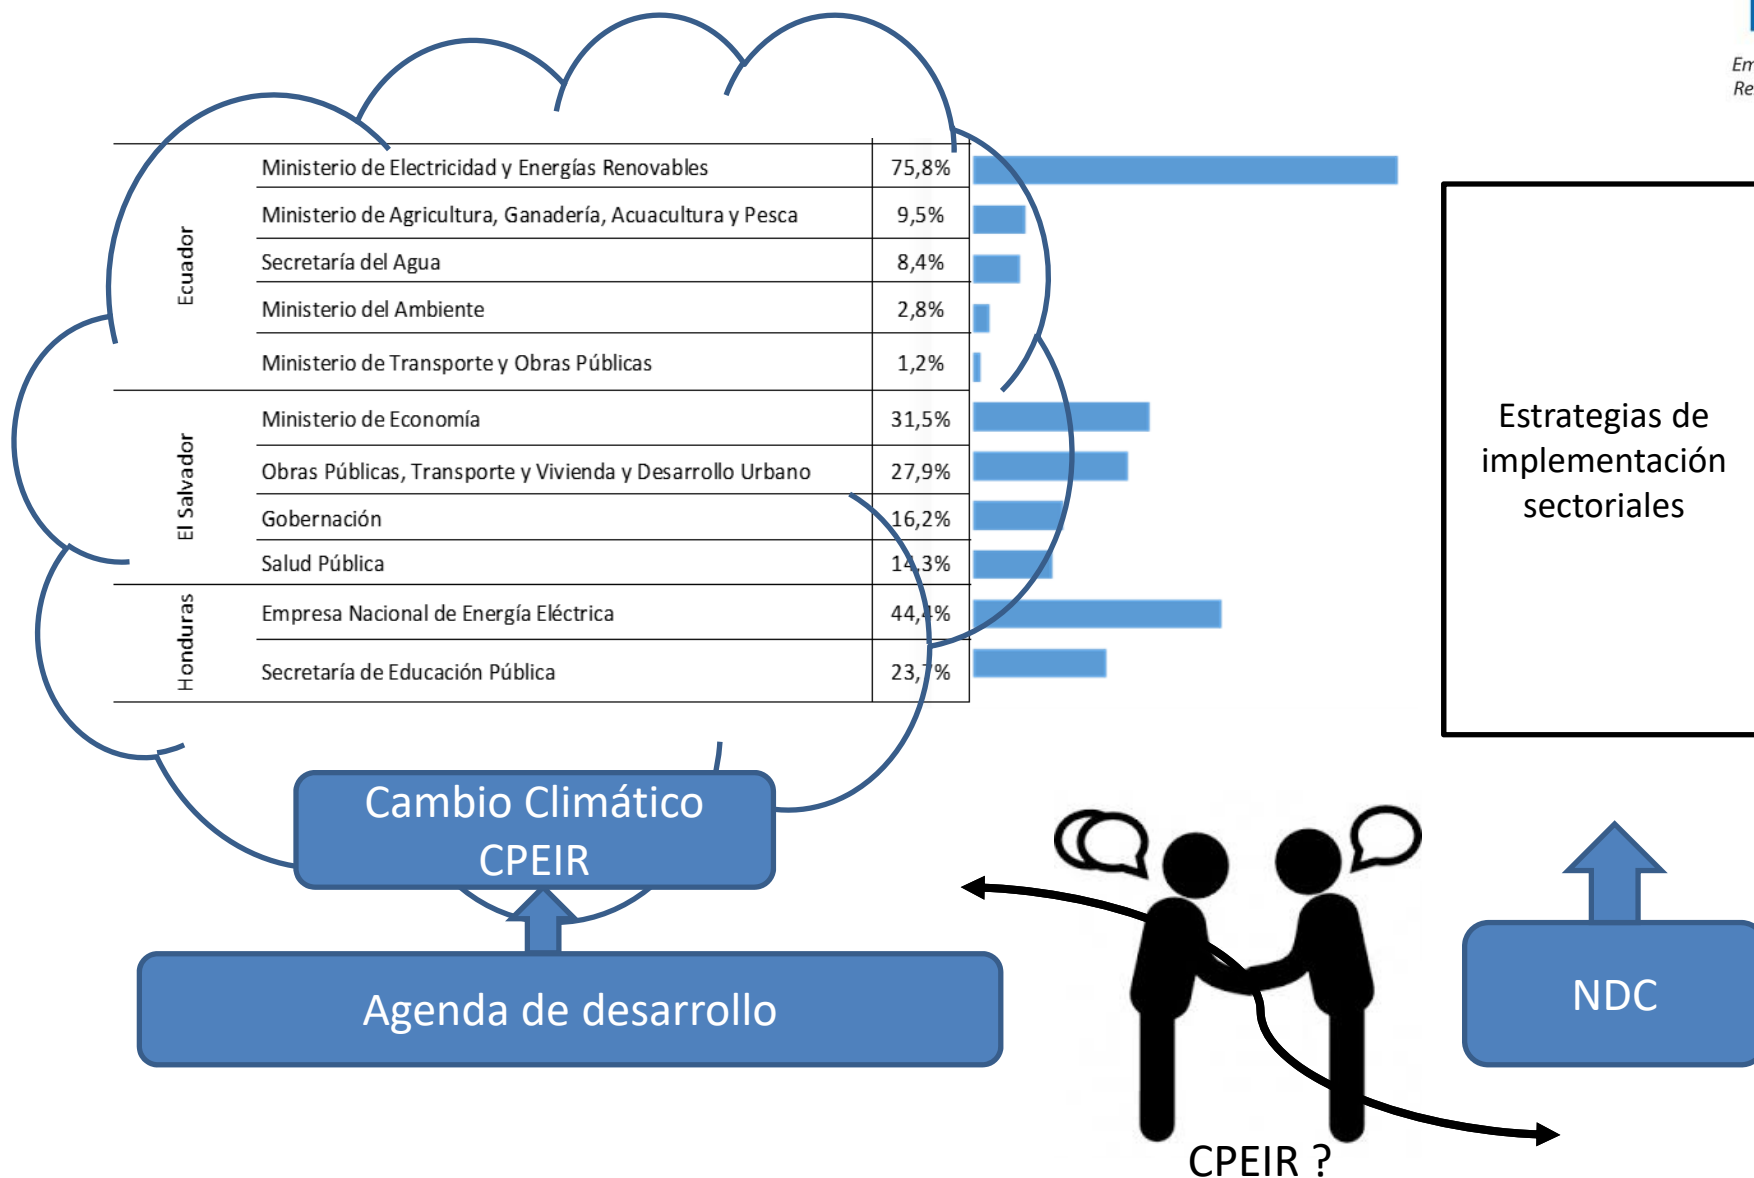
Em
Re

| | | |
|---|---|---|
| Ecuador | Ministerio de Electricidad y Energías Renovables | 75,8% |
| | Ministerio de Agricultura, Ganadería, Acuacultura y Pesca | 9,5% |
| | Secretaría del Agua | 8,4% |
| | Ministerio del Ambiente | 2,8% |
| | Ministerio de Transporte y Obras Públicas | 1,2% |
| El Salvador | Ministerio de Economía | 31,5% |
| | Obras Públicas, Transporte y Vivienda y Desarrollo Urbano | 27,9% |
| | Gobernación | 16,2% |
| | Salud Pública | 14,3% |
| Honduras | Empresa Nacional de Energía Eléctrica | 44,4% |
| | Secretaría de Educación Pública | 23,7% |

Estrategias de implementación sectoriales

Cambio Climático CPEIR

Agenda de desarrollo

NDC

CPEIR ?